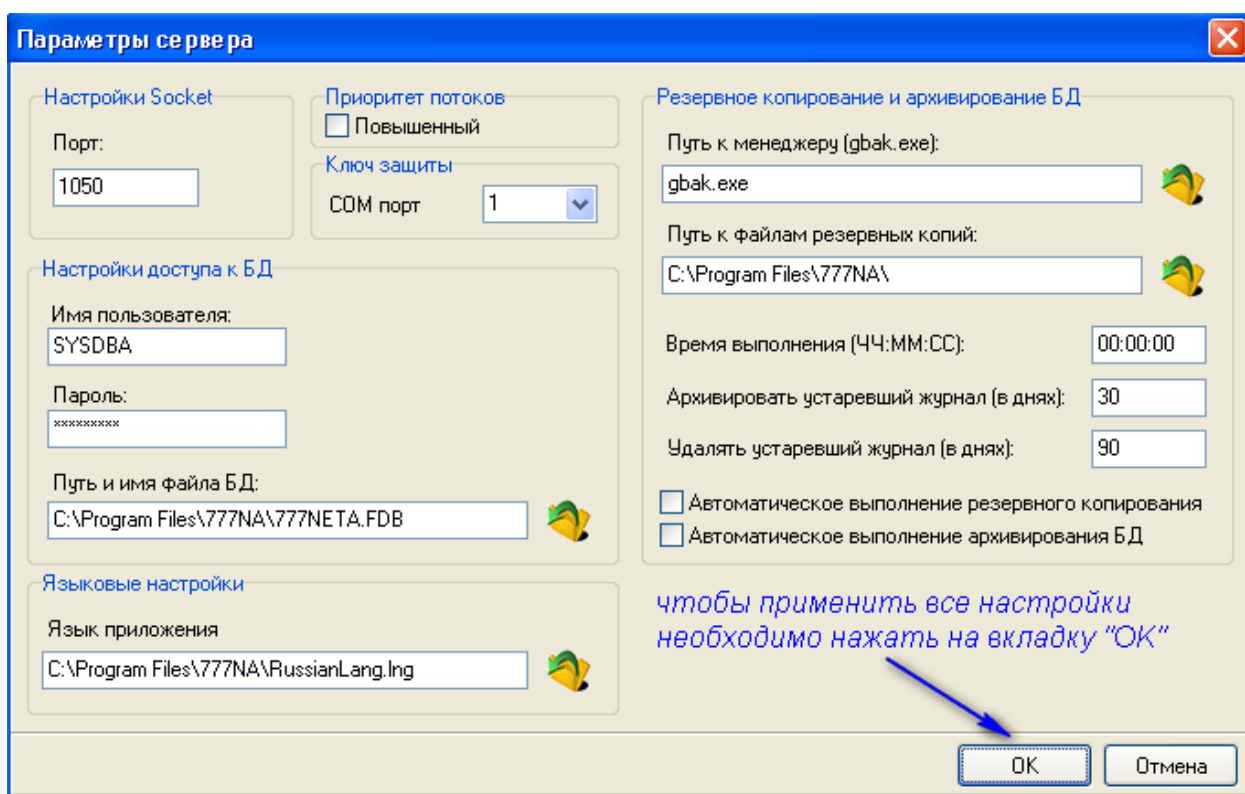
Параметры сервера

Настройки Socket
Порт:
1050

Приоритет потоков
Повышенный

Ключ защиты
COM порт
1

Настройки доступа к БД
Имя пользователя:
SYSDBA
Пароль:
*********
Путь и имя файла БД:
C:\Program Files\777NA\777NETA.FDB

Языковые настройки
Язык приложения
C:\Program Files\777NA\RussianLang.lng

Резервное копирование и архивирование БД
Путь к менеджеру (gbak.exe):
gbak.exe
Путь к файлам резервных копий:
C:\Program Files\777NA\
Время выполнения (ЧЧ:ММ:СС):
00:00:00
Архивировать устаревший журнал (в днях):
30
Удалять устаревший журнал (в днях):
90
Автоматическое выполнение резервного копирования
Автоматическое выполнение архивирования БД

чтобы применить все настройки необходимо нажать на вкладку "ОК"

OK
Отмена